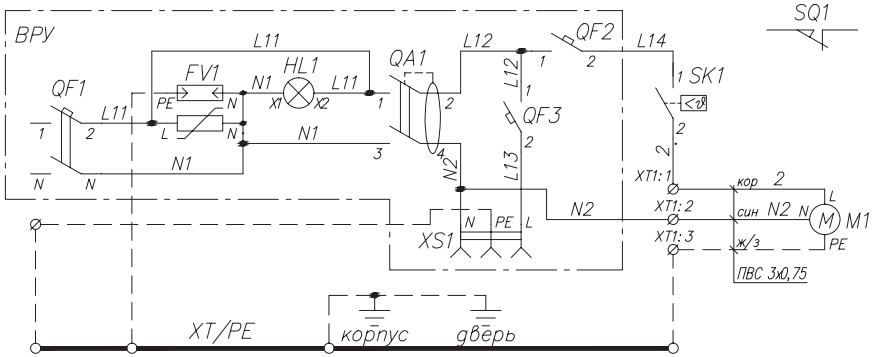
ВРУ
SQ1
L11
QF2
L12
L14
FV1
HL1
QA1
QF1
N1
L11
1
PE
N
X1
X2
1
L12
1
2
1 SK1
1
2
L11
1
L
N
2
N1
1
QF3
2
2
N1
3
4
N
N
N2
L13
XT1: 1
кор
2
L
N2
N
M1
XT1: 2
син
N2
XS1
N
PE
L
XT1: 3
ж/з
PE
ПВС 3х0,75
XT/PE
корпус
дверь